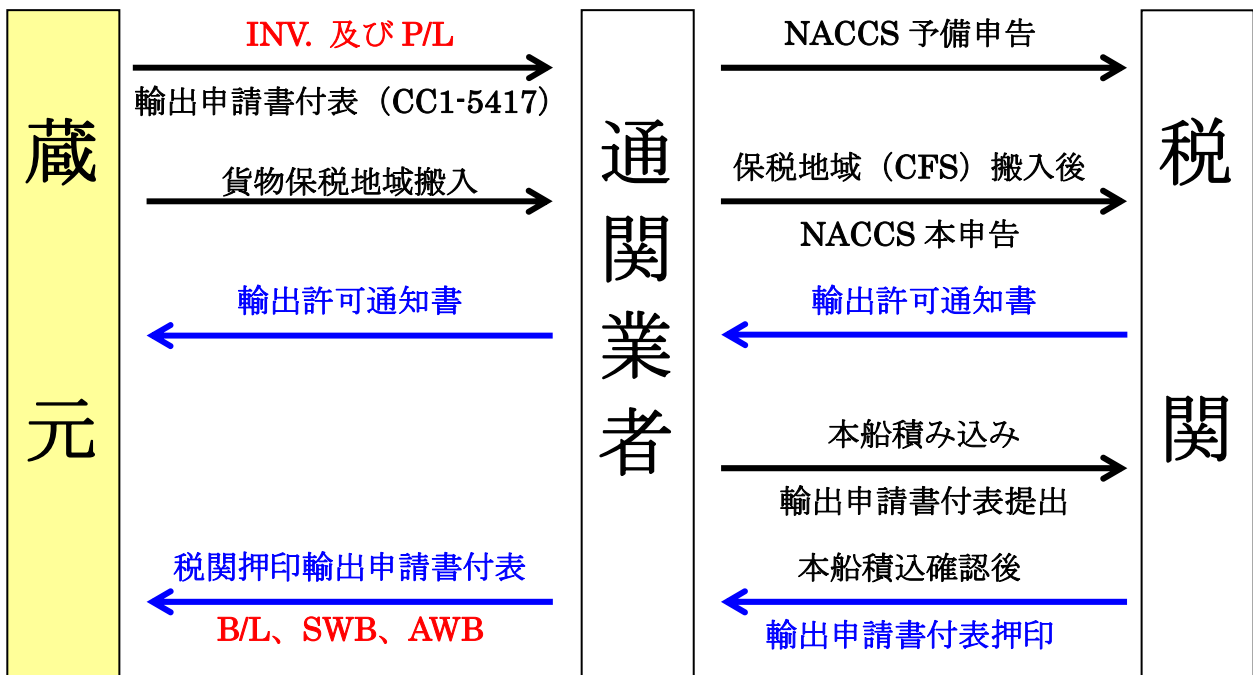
蔵
元

INV. 及び P/L
輸出申請書付表（CC1-5417）
貨物保税地域搬入
輸出許可通知書
税関押印輸出申請書付表
B/L、SWB、AWB

通
関
業
者

NACCS 予備申告
保税地域（CFS）搬入後
NACCS 本申告
輸出許可通知書
本船積み込み
輸出申請書付表提出
本船積込確認後
輸出申請書付表押印

税
関